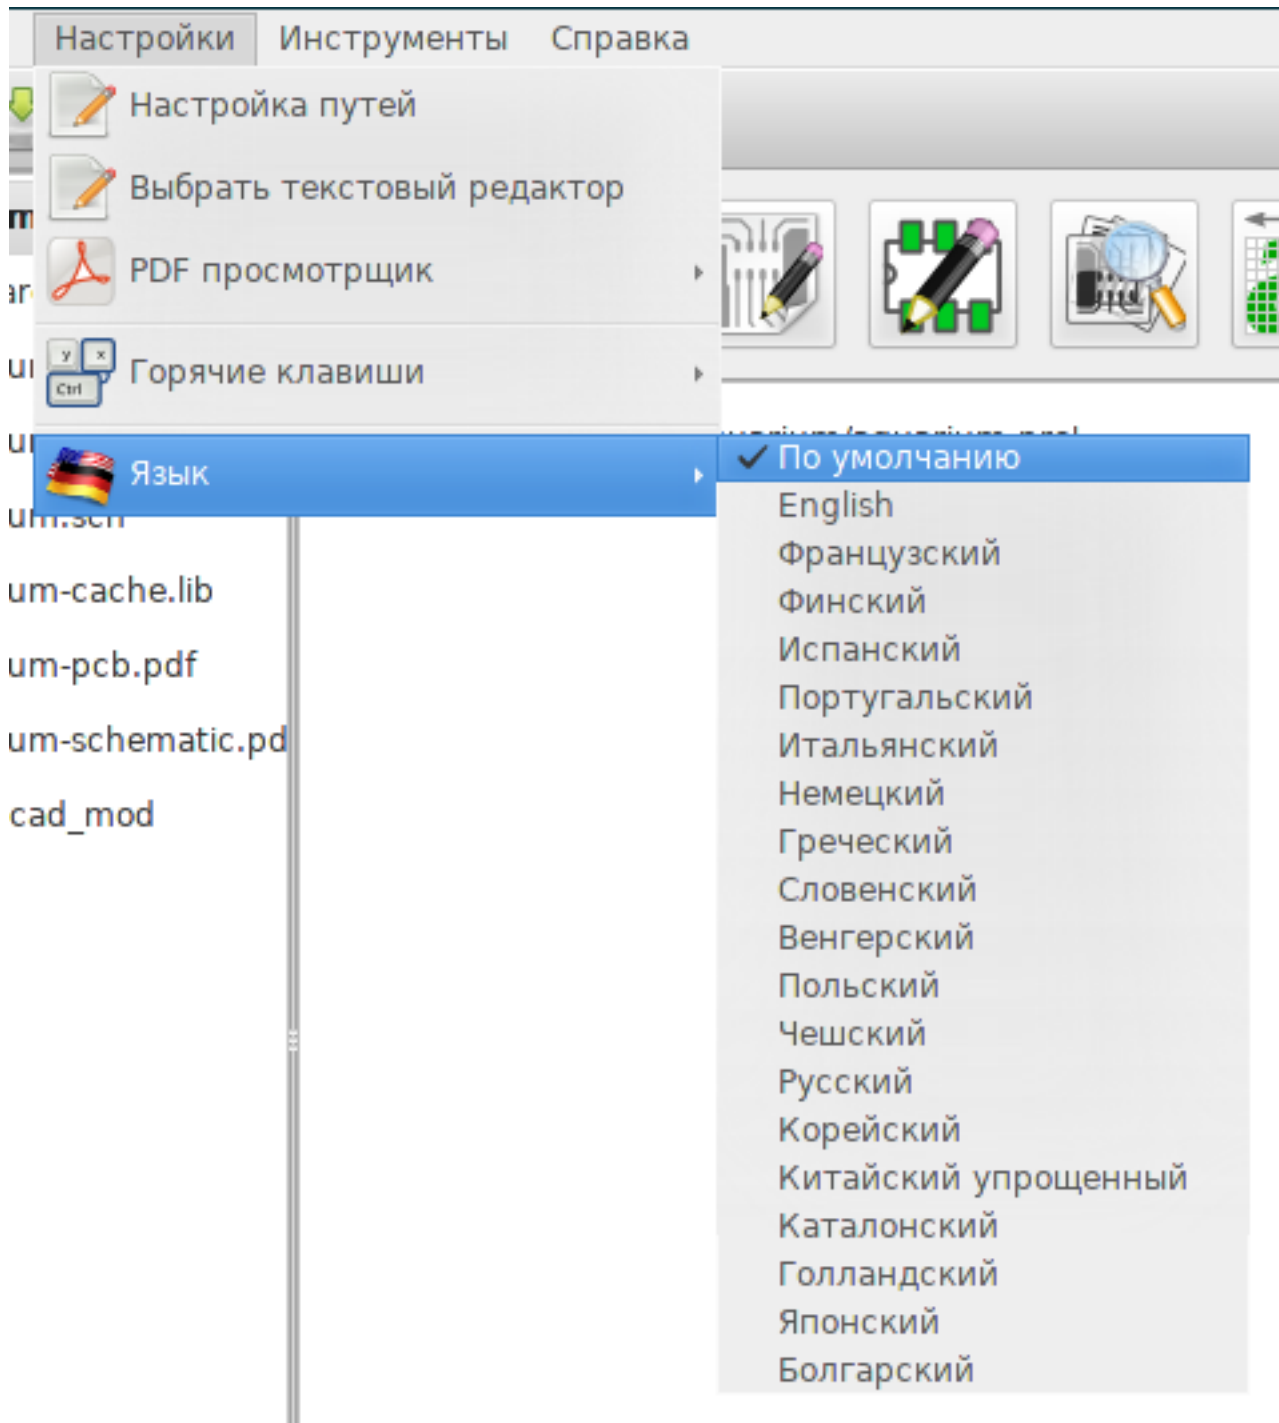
Настройки Инструменты Справка

Настройка путей
Выбрать текстовый редактор
PDF просмотрщик
Горячие клавиши
Язык

y x Ctrl

✓ По умолчанию
English
Французский
Финский
Испанский
Португальский
Итальянский
Немецкий
Греческий
Словенский
Венгерский
Польский
Чешский
Русский
Корейский
Китайский упрощенный
Каталонский
Голландский
Японский
Болгарский

um-cache.lib
um-pcb.pdf
um-schematic.pd
cad_mod